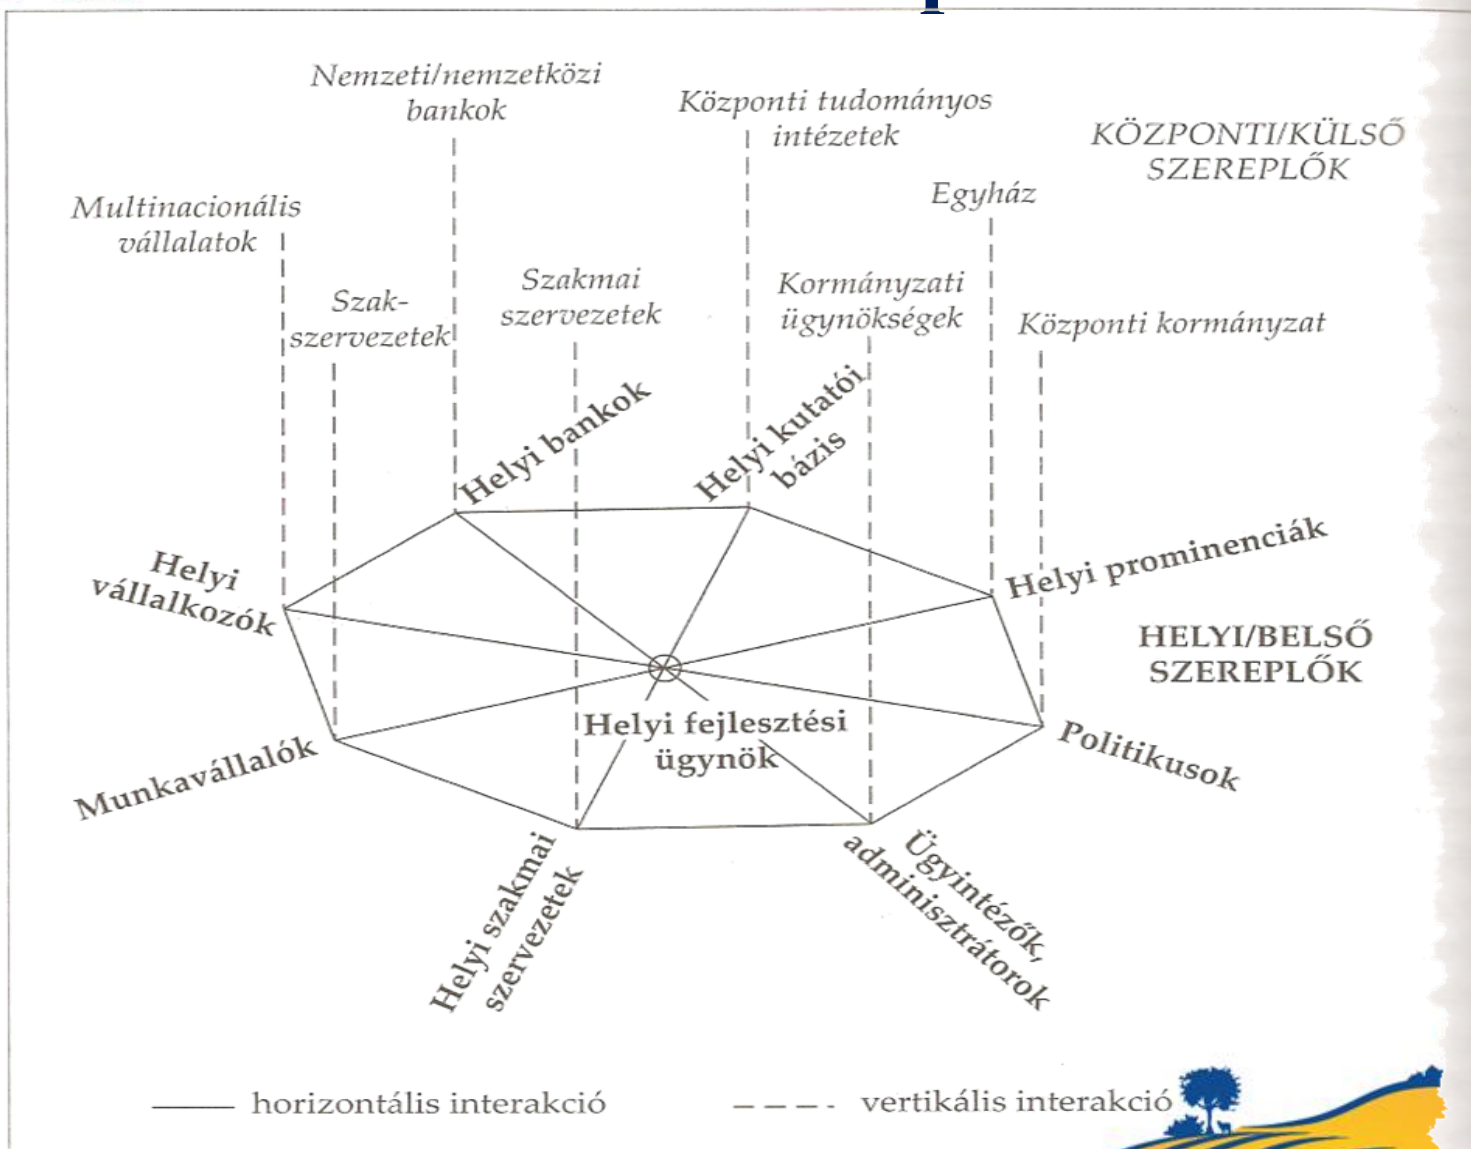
Nemzeti/nemzetközi bankok

Központi tudományos intézetek

KÖZPONTI/KÜLSŐ SZEREPLŐK

Multinacionális vállalatok

Egyház

Szak-szervezetek

Szakmai szervezetek

Kormányzati ügynökségek

Központi kormányzat

Helyi bankok

Helyi kutatói bázis

Helyi vállalkozók

Helyi prominenciák

HELYI/BELSŐ SZEREPLŐK

Helyi fejlesztési ügynök

Munkavállalók

Politikusok

Helyi szakmai szervezetek

Ügyintézők, adminisztrátorok

horizontális interakció

vertikális interakció